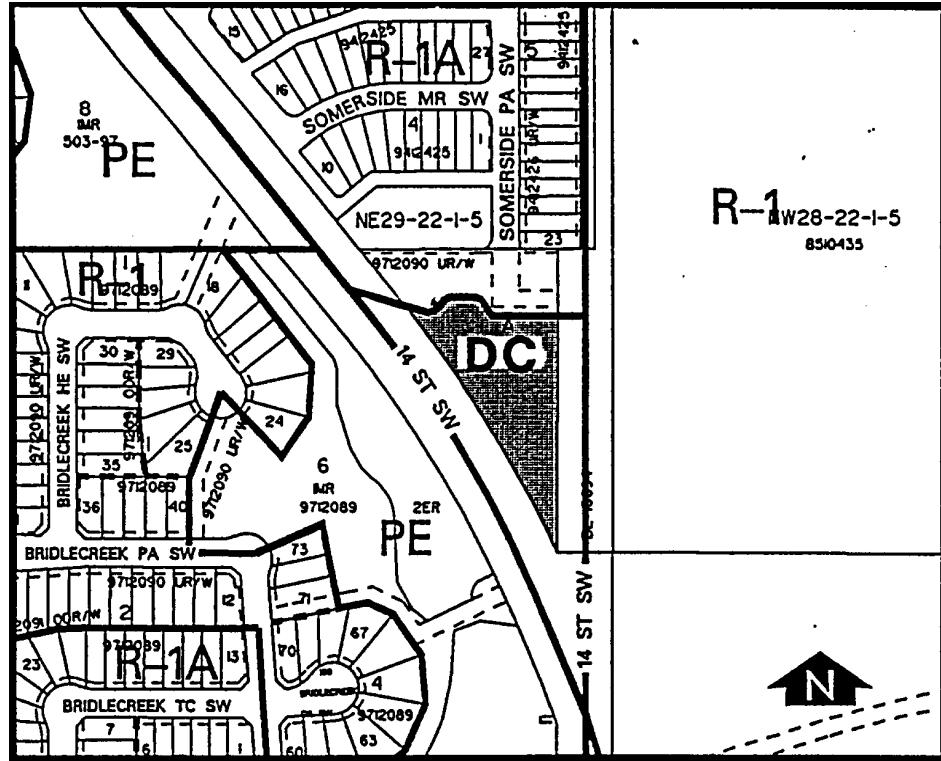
15
9412425
R-1A
27
5
9412425
16
SOMERSIDE MR SW
SOMERSIDE PA SW
4
10
9412425
UR/W
9412425
8
MR
503-97
PE
NE29-22-1-5
23
R-1
NW28-22-1-5
8510435
9712090 UR/W
R-1
9712089
8
DC
14 ST SW
30
29
ODR/W
BRIDLECREEK HE SW
9712090 UR/W
9712089
1
25
24
35
9712089
6
MR
9712089
9712090 UR/W
2ER
36
40
PE
BRIDLECREEK PA SW
73
9712090 UR/W
12
71
2091 ODR/W
2
67
9712089
70
R-1A
13
23
4
9712089
BRIDLECREEK TC SW
7
6
63
60
14 ST SW
N